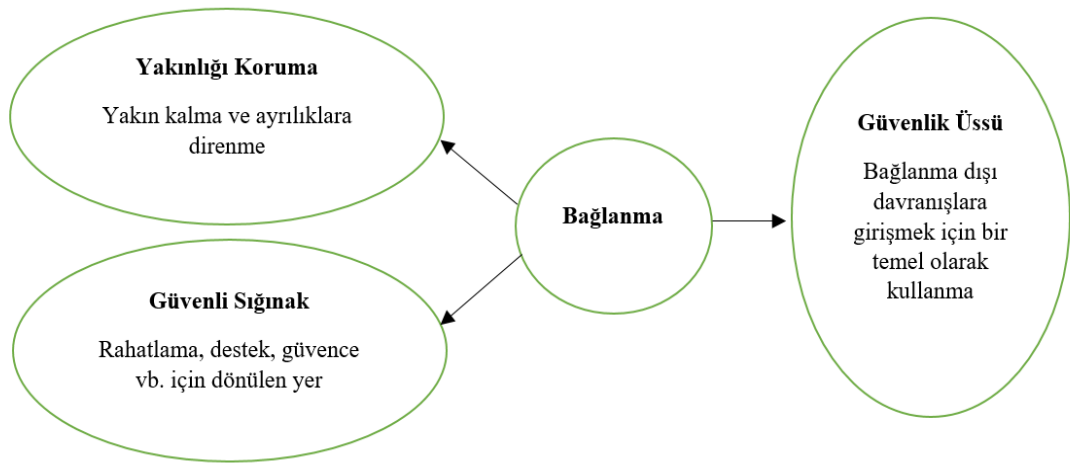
Yakınlığı Koruma

Yakın kalma ve ayrılıklara direnme

Güvenli Sığınak

Rahatlama, destek, güvence vb. için dönülen yer

Bağlanma

Güvenlik Üssü

Bağlanma dışı davranışlara girişmek için bir temel olarak kullanma